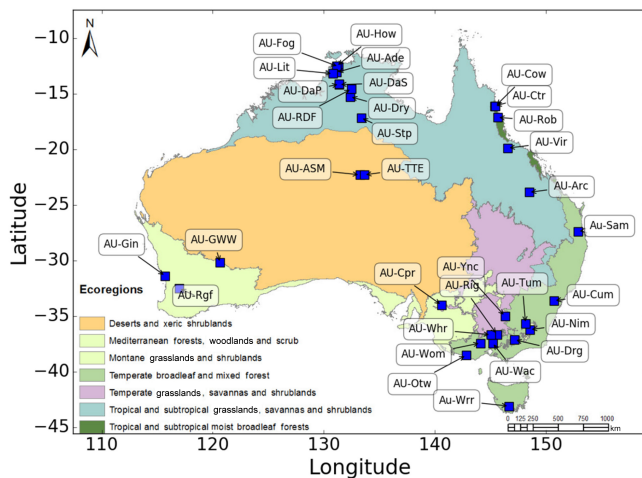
N

AU-How
AU-Fog
AU-Ade
AU-Lit
AU-DaS
AU-DaP
AU-Dry
AU-RDF
AU-Stp
AU-Cow
AU-Ctr
AU-Rob
AU-Vir
AU-ASM
AU-TTE
AU-Arc
AU-Sam
AU-Gin
AU-GWW
AU-Rgf
AU-Cpr
AU-Ync
AU-Rig
AU-Tum
AU-Cum
AU-Nim
AU-Whr
AU-Drg
AU-Wom
AU-Wac
AU-Otw
AU-Wrr

Ecoregions
Deserts and xeric shrublands
Mediterranean forests, woodlands and scrub
Montane grasslands and shrublands
Temperate broadleaf and mixed forest
Temperate grasslands, savannas and shrublands
Tropical and subtropical grasslands, savannas and shrublands
Tropical and subtropical moist broadleaf forests

0 125 250 500 750 1000 km

−10
−15
−20
−25
−30
−35
−40
−45
Latitude

110 120 130 140 150
Longitude